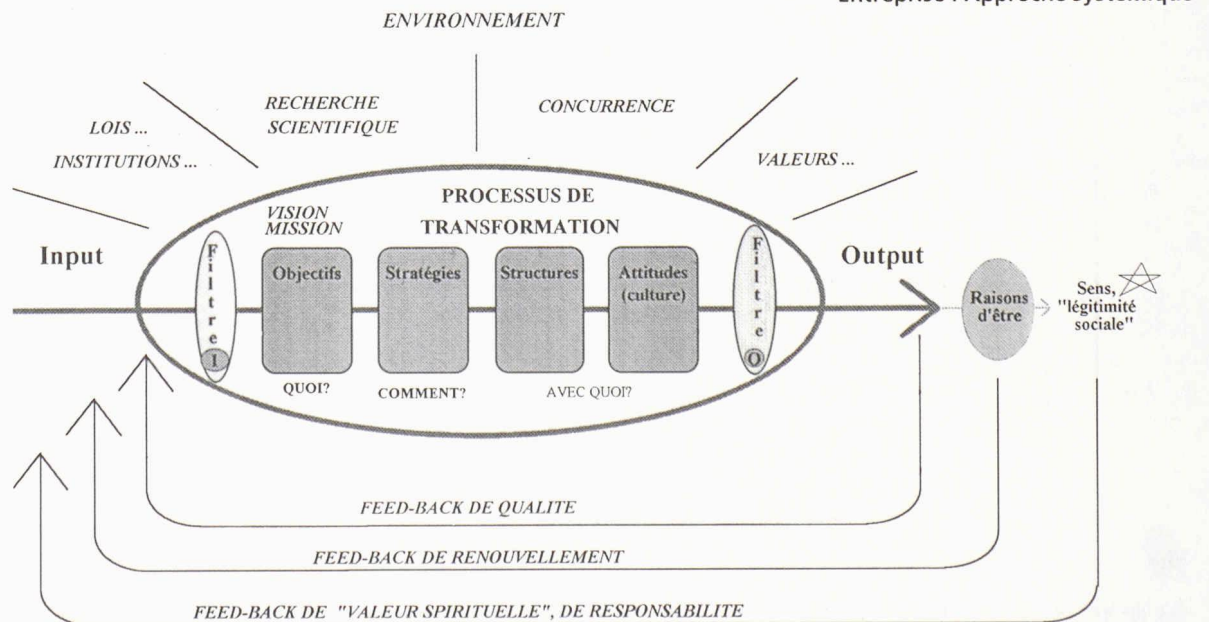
Entreprise : Approche systémique

ENVIRONNEMENT

RECHERCHE SCIENTIFIQUE

CONCURRENCE

LOIS ...

INSTITUTIONS ...

VALEURS ...

PROCESSUS DE TRANSFORMATION

VISION MISSION

Input

Output

Filtre I

Objectifs

Stratégies

Structures

Attitudes (culture)

Filtre O

Raisons d'être

Sens, "légitimité sociale"

QUOI?

COMMENT?

AVEC QUOI?

FEED-BACK DE QUALITE

FEED-BACK DE RENOUVELLEMENT

FEED-BACK DE "VALEUR SPIRITUELLE", DE RESPONSABILITE